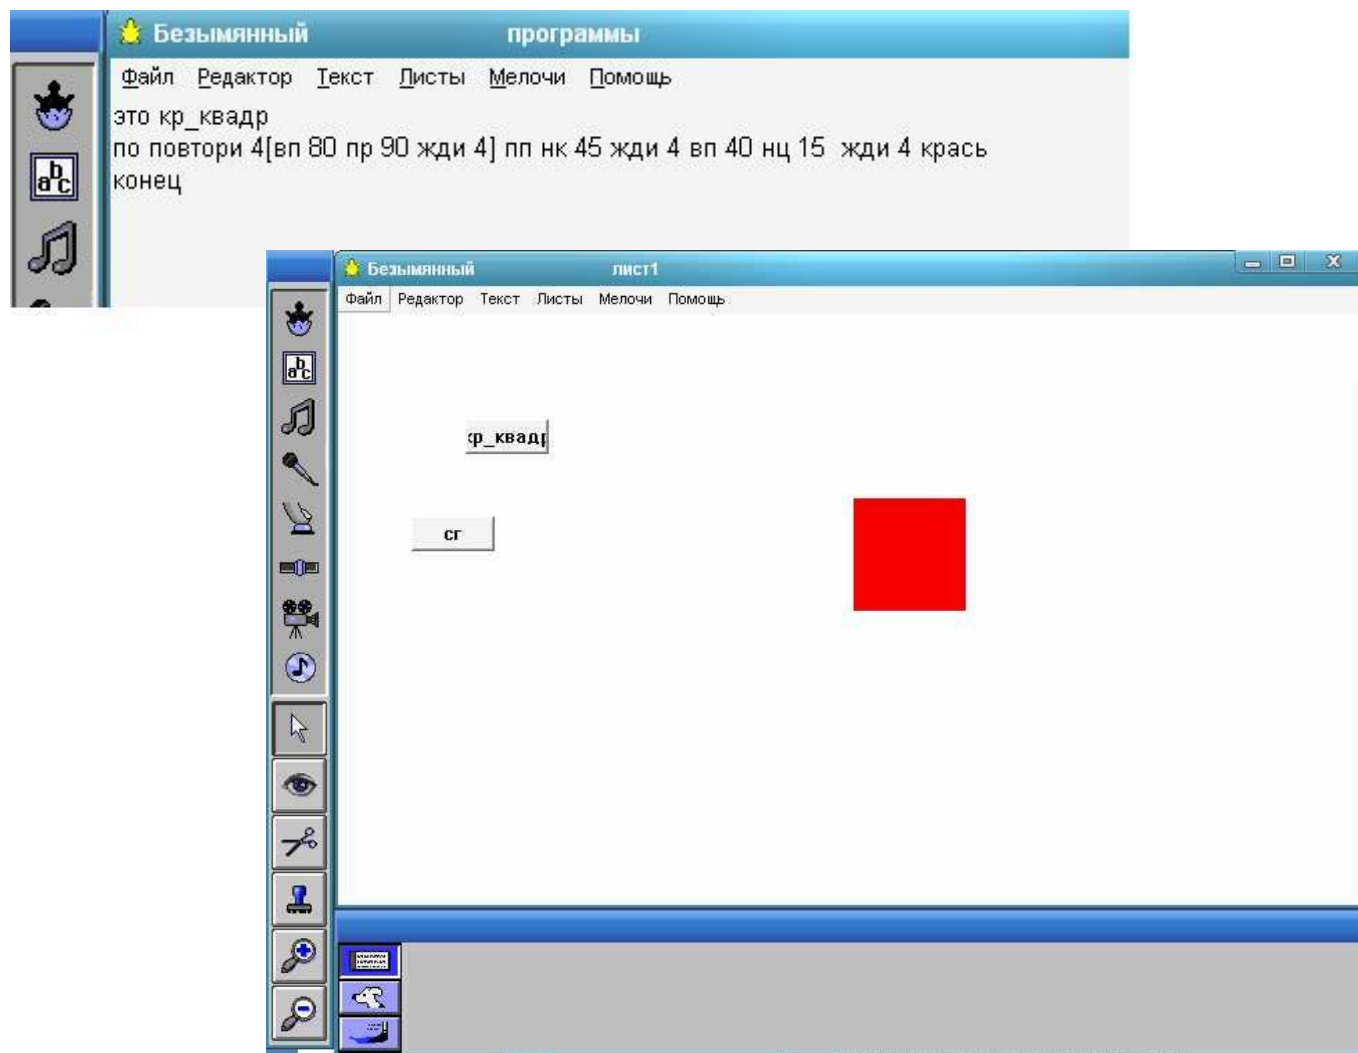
Безымянный программы

Файл Редактор Текст Листы Мелочи Помощь

это кр_квадр
по повтори 4[вп 80 пр 90 жди 4] пп нк 45 жди 4 вп 40 нц 15 жди 4 крась
конец

Безымянный лист1

Файл Редактор Текст Листы Мелочи Помощь

кр_квадр

сг